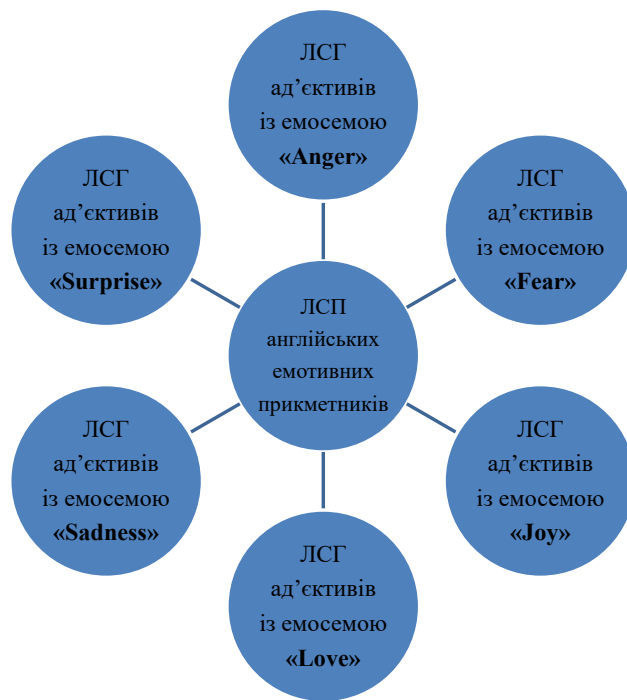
ЛСГ ад’єктивів із емосемою «Anger»

ЛСГ ад’єктивів із емосемою «Surprise»

ЛСГ ад’єктивів із емосемою «Fear»

ЛСП англійських емотивних прикметників

ЛСГ ад’єктивів із емосемою «Sadness»

ЛСГ ад’єктивів із емосемою «Joy»

ЛСГ ад’єктивів із емосемою «Love»